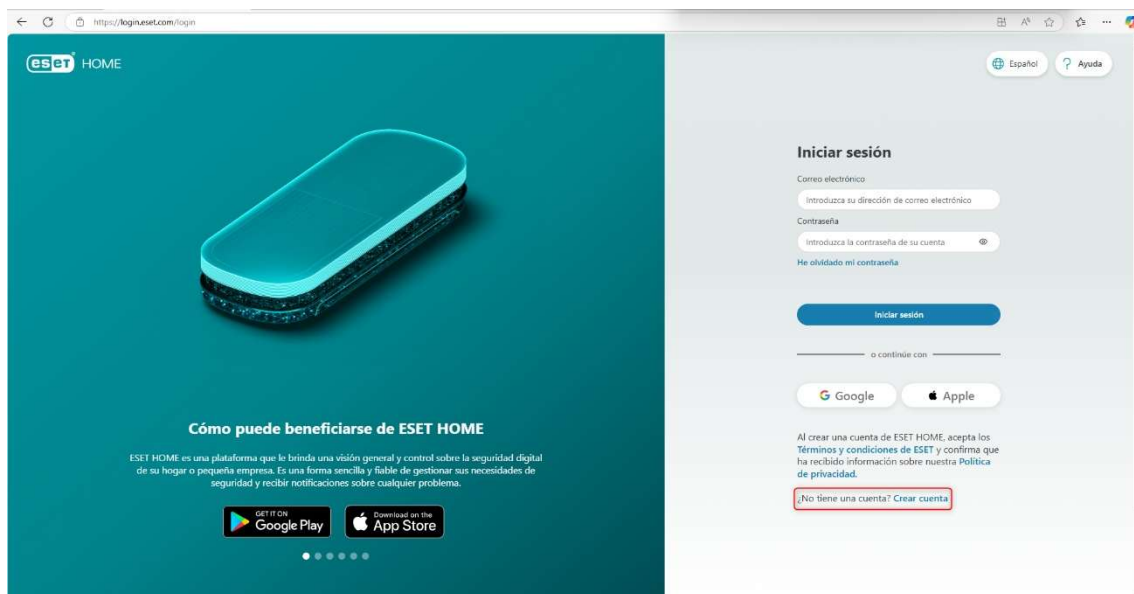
https://login.eset.com/login

eset HOME

Español Ayuda

Iniciar sesión

Correo electrónico

Introduzca su dirección de correo electrónico

Contraseña

Introduzca la contraseña de su cuenta

He olvidado mi contraseña

Iniciar sesión

o continúe con

Google Apple

Al crear una cuenta de ESET HOME, acepta los Términos y condiciones de ESET y confirma que ha recibido información sobre nuestra Política de privacidad.

¿No tiene una cuenta? Crear cuenta

Cómo puede beneficiarse de ESET HOME

ESET HOME es una plataforma que le brinda una visión general y control sobre la seguridad digital de su hogar o pequeña empresa. Es una forma sencilla y fiable de gestionar sus necesidades de seguridad y recibir notificaciones sobre cualquier problema.

GET IT ON Google Play

Download on the App Store